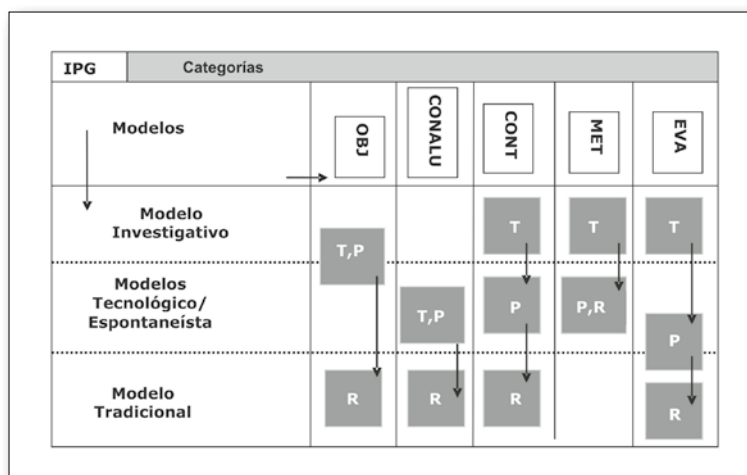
| IPG | Categorías | | | | |
|---|---|---|---|---|---|
| Modelos | OBJ | CONALU | CONT | MET | EVA |
| Modelo Investigativo | T,P | | T | T | T |
| Modelos Tecnológico/ Espontaneísta | | T,P | P | P,R | P |
| Modelo Tradicional | R | R | R | | R |